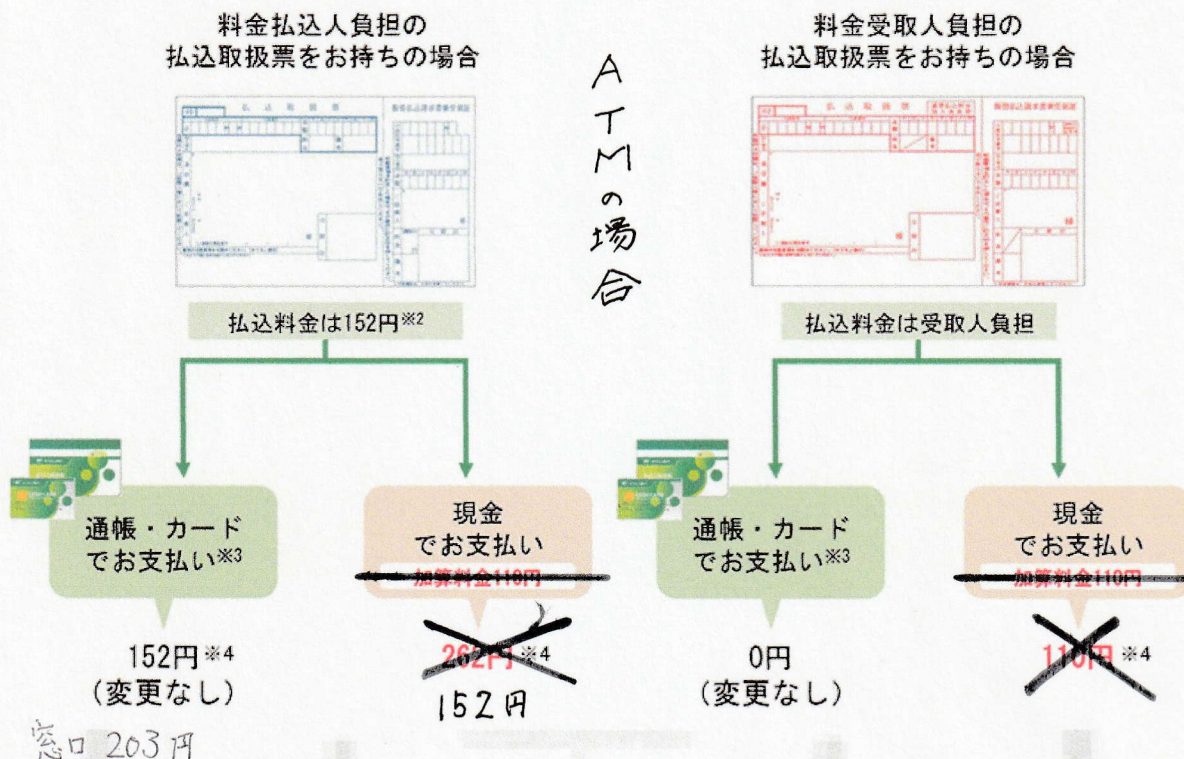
料金払込人負担の
払込取扱票をお持ちの場合

ATMの場合

料金受取人負担の
払込取扱票をお持ちの場合

払込取扱票

払込料金は152円※2

払込料金は受取人負担

通帳・カード
でお支払い※3

152円※4
(変更なし)

現金
でお支払い
~~加算料金110円~~

~~262円~~※4
152円

通帳・カード
でお支払い※3

0円
(変更なし)

現金
でお支払い
~~加算料金110円~~

~~110円~~※4

窓口 203円